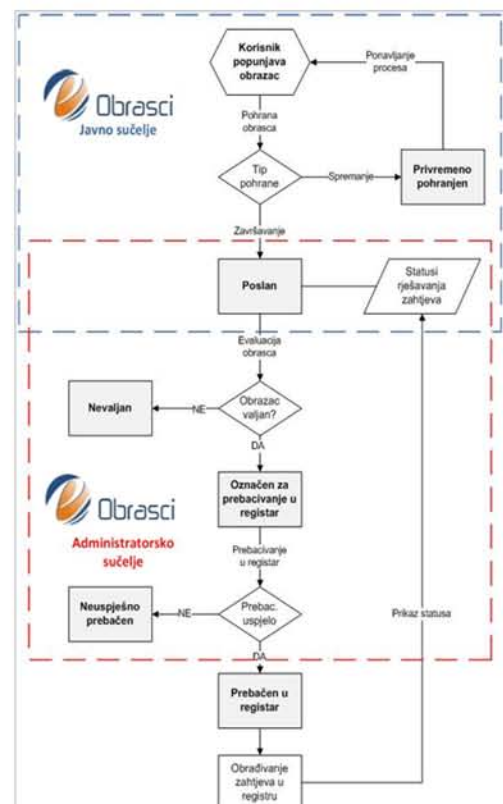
Obrasci
Javno sučelje

Korisnik popunjava obrazac

Ponavljanje procesa

Pohrana obrasca

Tip pohrane

Spremanje

Privremeno pohranjen

Završavanje

Poslan

Statusi rješavanja zahtjeva

Evaluacija obrasca

Nevaljan

NE

Obrazac valjan?

DA

Obrasci
Administratorsko sučelje

Označen za prebacivanje u registar

Prebacivanje u registar

Neuspješno prebačen

NE

Prebac. uspjelo

Prikaz statusa

DA

Prebačen u registar

Obrađivanje zahtjeva u registru